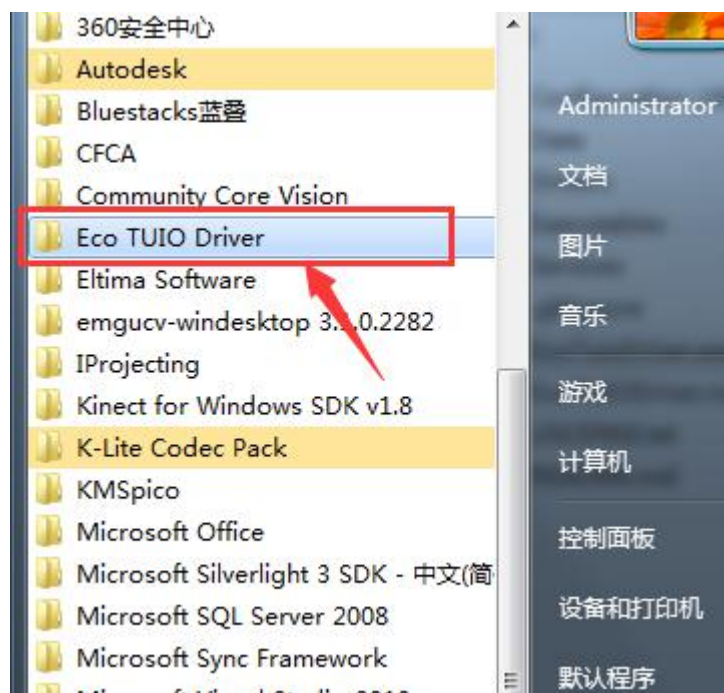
360安全中心
Autodesk
Bluestacks蓝叠
CFCA
Community Core Vision
Eco TUIO Driver
Eltima Software
emgucv-windesktop 3.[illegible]0.2282
IProjecting
Kinect for Windows SDK v1.8
K-Lite Codec Pack
KMSpico
Microsoft Office
Microsoft Silverlight 3 SDK - 中文(简
Microsoft SQL Server 2008
Microsoft Sync Framework
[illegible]

Administrator
文档
图片
音乐
游戏
计算机
控制面板
设备和打印机
默认程序